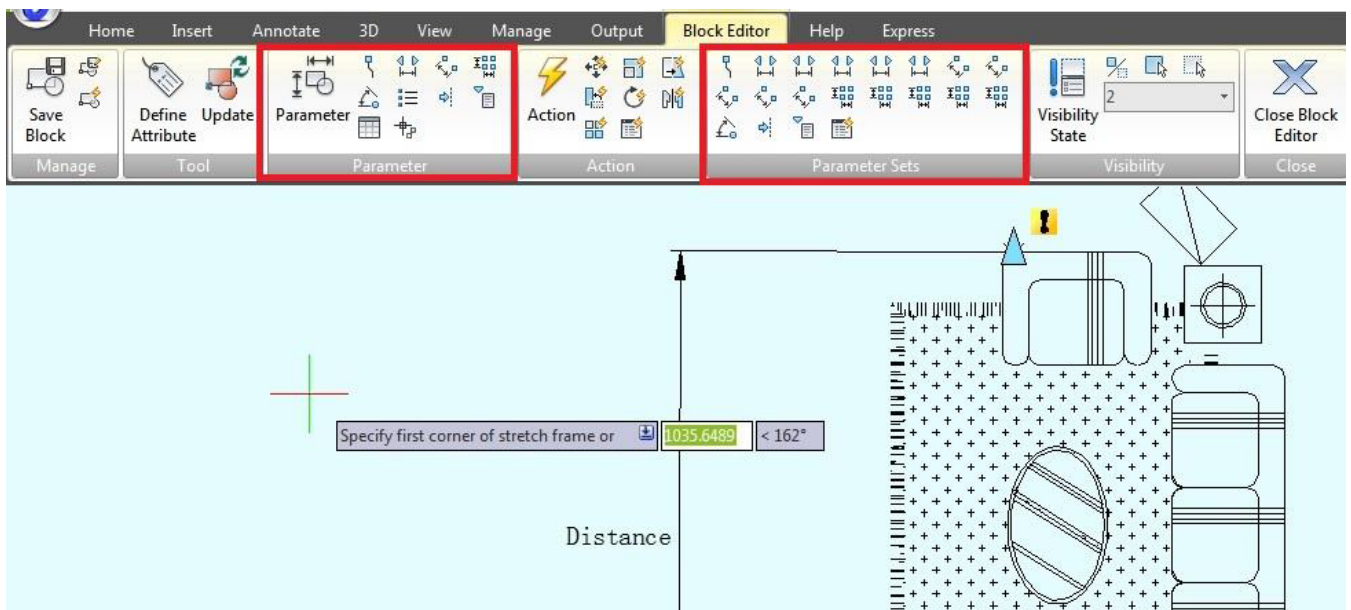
Home Insert Annotate 3D View Manage Output Block Editor Help Express

Save Block
Manage

Define Attribute Update
Tool

Parameter
Parameter

Action
Action

Parameter Sets

Visibility State
2
Visibility

Close Block Editor
Close

Specify first corner of stretch frame or 1035.6489 < 162°

Distance